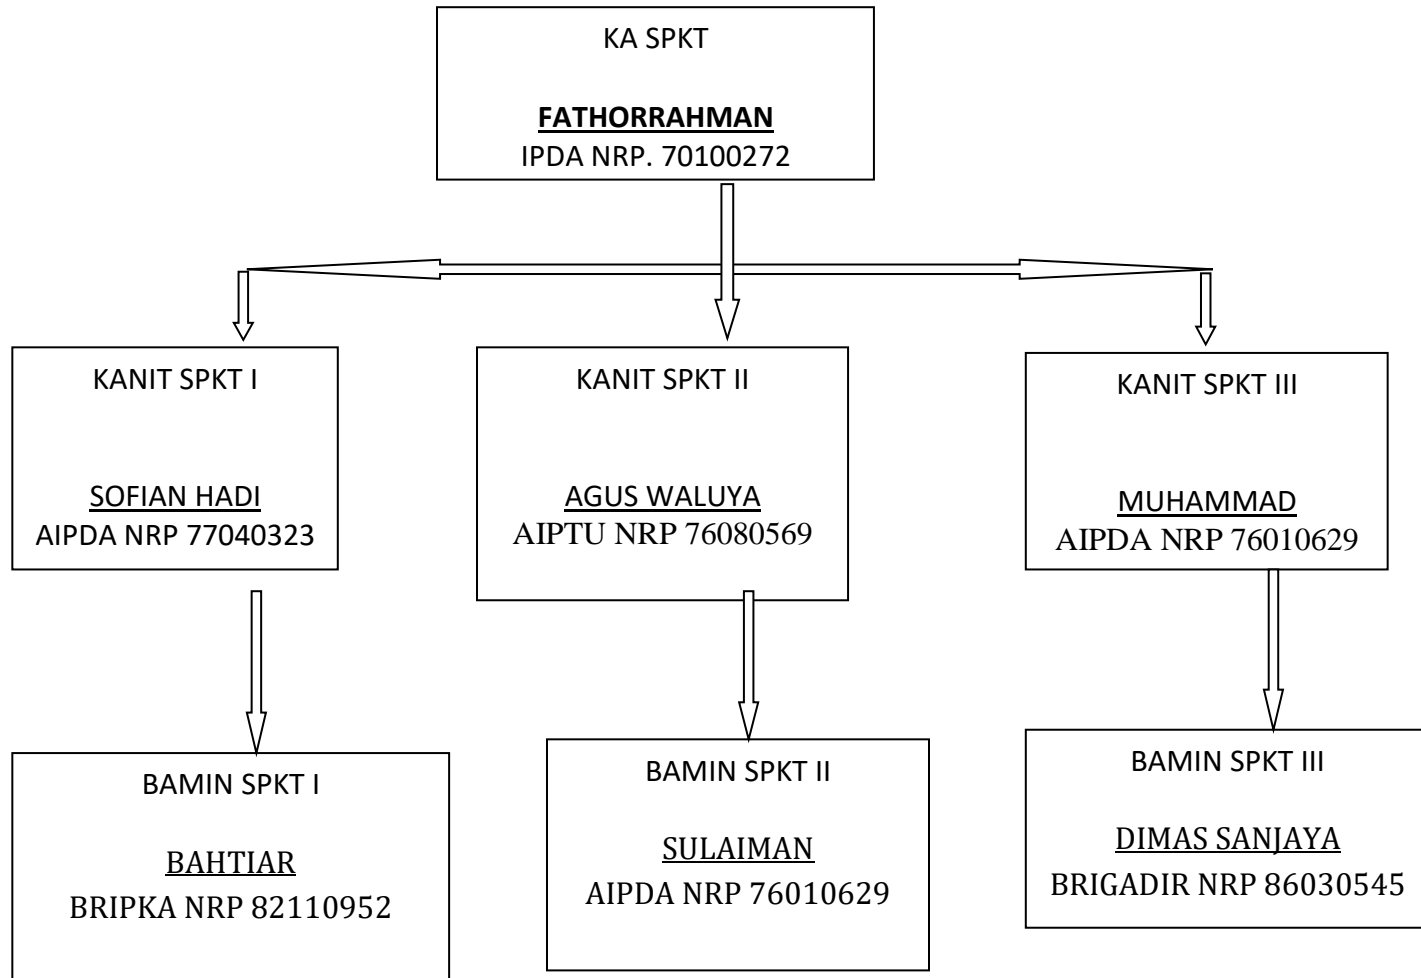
KA SPKT

FATHORRAHMAN
IPDA NRP. 70100272

KANIT SPKT I

SOFIAN HADI
AIPDA NRP 77040323

KANIT SPKT II

AGUS WALUYA
AIPTU NRP 76080569

KANIT SPKT III

MUHAMMAD
AIPDA NRP 76010629

BAMIN SPKT I

BAHTIAR
BRIPKA NRP 82110952

BAMIN SPKT II

SULAIMAN
AIPDA NRP 76010629

BAMIN SPKT III

DIMAS SANJAYA
BRIGADIR NRP 86030545